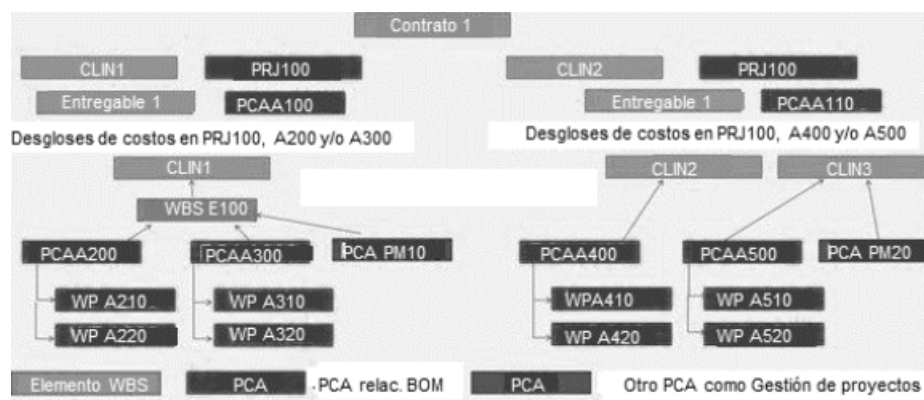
Contrato 1

CLIN1

PRJ100

Entregable 1

PCAA100

Desgloses de costos en PRJ100, A200 y/o A300

CLIN2

PRJ100

Entregable 1

PCAA110

Desgloses de costos en PRJ100, A400 y/o A500

CLIN1

WBS E100

PCAA200

PCAA300

PCA PM10

WP A210

WP A220

WP A310

WP A320

CLIN2

CLIN3

PCAA400

PCAA500

PCA PM20

WPA410

WP A420

WP A510

WP A520

Elemento WBS

PCA

PCA relac. BOM

PCA

Otro PCA como Gestión de proyectos